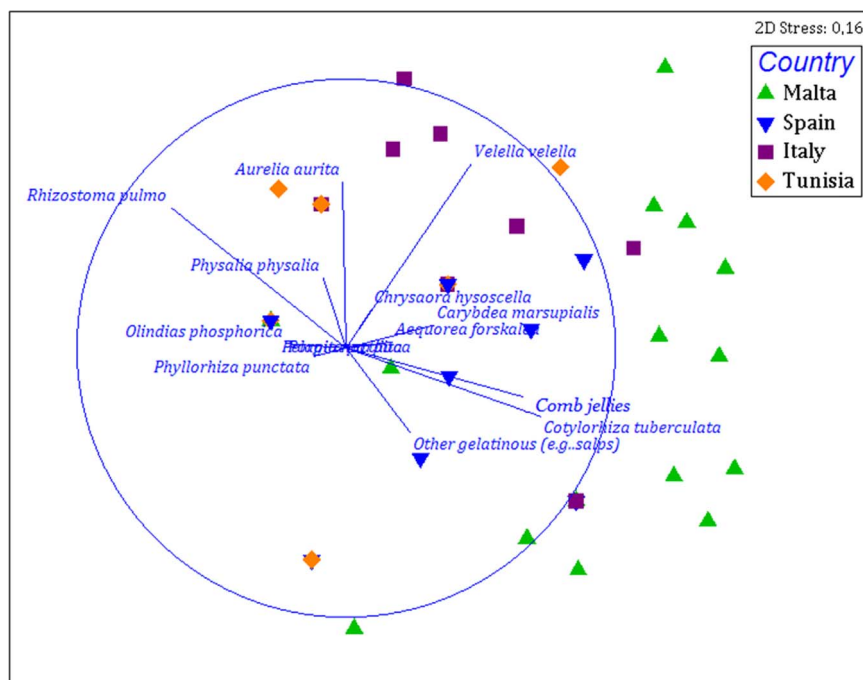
2D Stress: 0,16

Country
Malta
Spain
Italy
Tunisia

Aurelia aurita
Velella velella
Rhizostoma pulmo
Physalia physalia
Chrysaora hysoscella
Carybdea marsupialis
Aequorea forskalea
Olindias phosphorica
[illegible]
Phyllorhiza punctata
Comb jellies
Cotylorhiza tuberculata
Other gelatinous (e.g..salps)